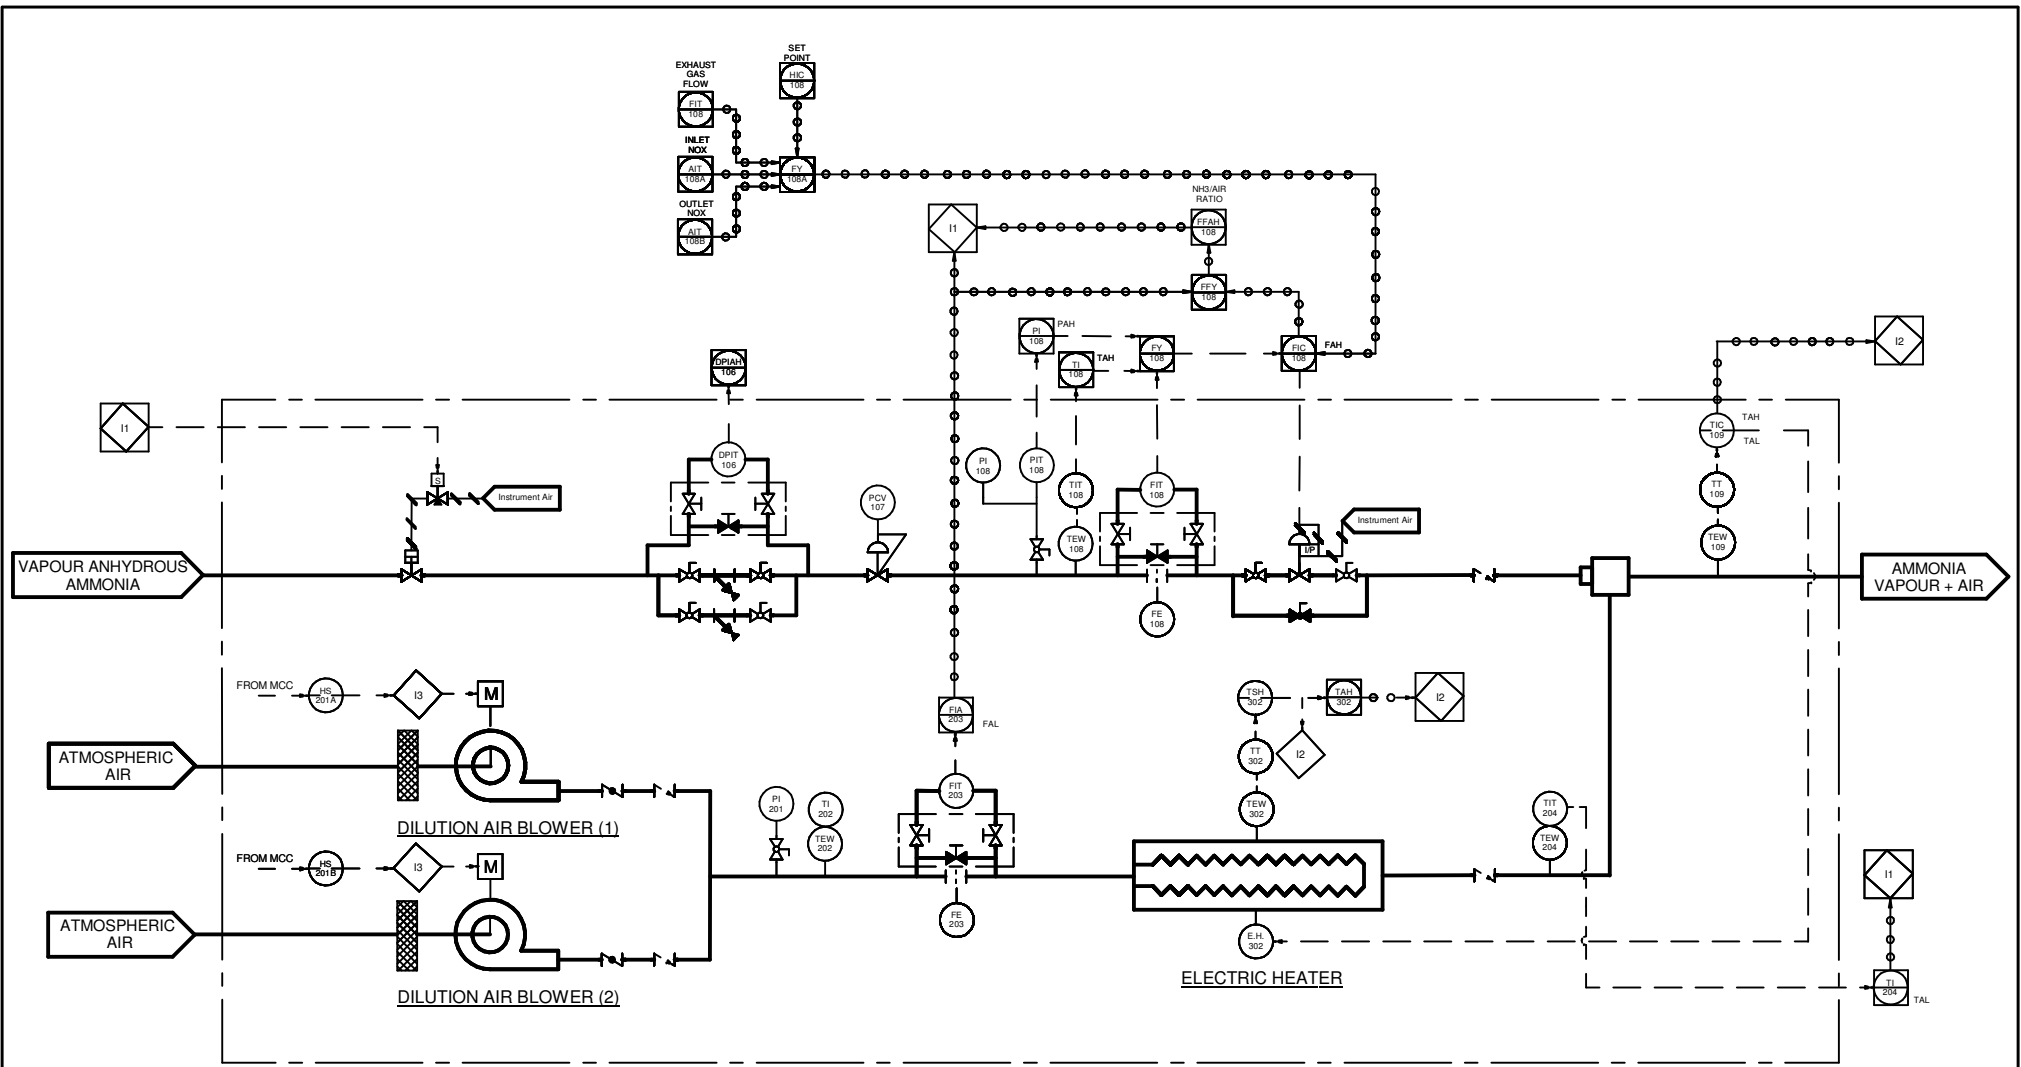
EXHAUST GAS FLOW
FIT 108

SET POINT
HIC 108

INLET NOX
AIT 108A

FY 108A

OUTLET NOX
AIT 108B

NH3/AIR RATIO
FFAH 108

I1

FFY 108

PI 108
PAH

TI 108
TAH

FY 108

FIC 108
FAH

I2

DPIAH 106

I1

S

Instrument Air

DPIT 106

PCV 107

PI 108

PIT 108

TIT 108

TEW 108

FIT 108

Instrument Air

I/P

TIC 109
TAH
TAL

TT 109

TEW 109

VAPOUR ANHYDROUS AMMONIA

FE 108

AMMONIA VAPOUR + AIR

FROM MCC
HS 201A
I3
M

FIA 203
FAL

TSH 302
TAH 302
I2

TT 302
I2

ATMOSPHERIC AIR

FIT 203

TEW 302

DILUTION AIR BLOWER (1)

PI 201
TI 202
TEW 202

TIT 204
TEW 204

FROM MCC
HS 201B
I3
M

I1

ATMOSPHERIC AIR

FE 203

E.H. 302

DILUTION AIR BLOWER (2)

ELECTRIC HEATER

TI 204
TAL